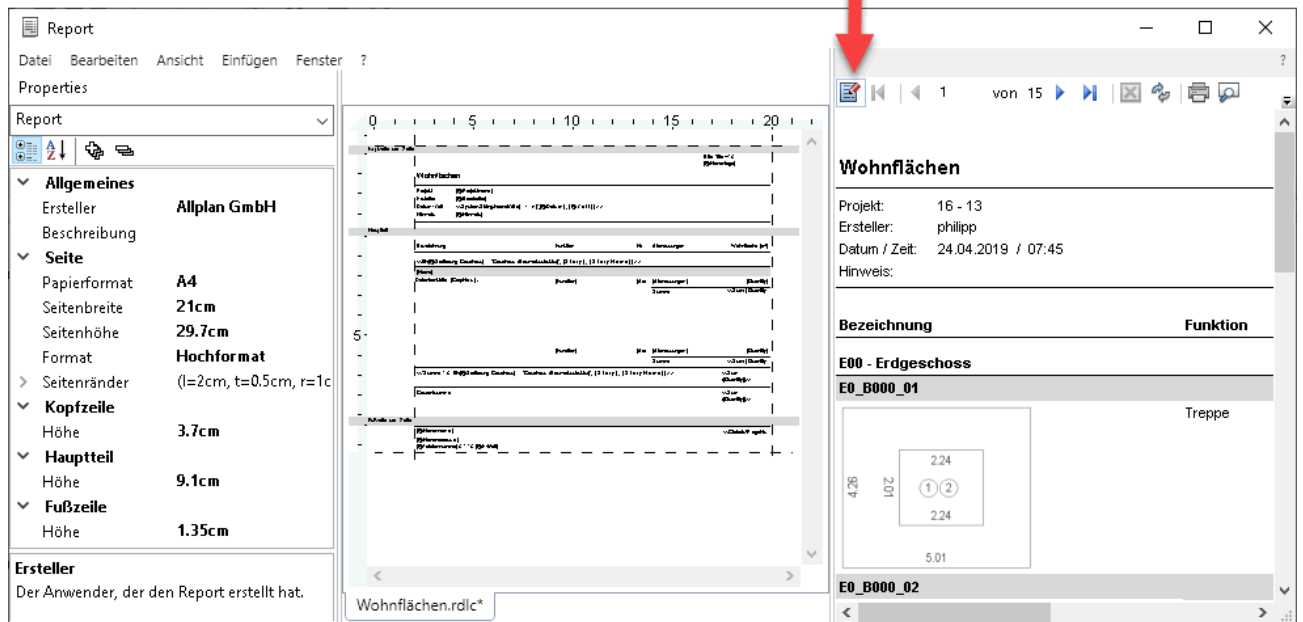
Report

Datei Bearbeiten Ansicht Einfügen Fenster ?

Properties

Report

Allgemeines
Ersteller Allplan GmbH
Beschreibung
Seite
Papierformat A4
Seitenbreite 21cm
Seitenhöhe 29.7cm
Format Hochformat
Seitenränder (l=2cm, t=0.5cm, r=1c
Kopfzeile
Höhe 3.7cm
Hauptteil
Höhe 9.1cm
Fußzeile
Höhe 1.35cm

Ersteller
Der Anwender, der den Report erstellt hat.

0 5 10 15 20

Wohnflächen

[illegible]

Wohnflächen.rdlc*

1 von 15

Wohnflächen

Projekt: 16 - 13
Ersteller: philipp
Datum / Zeit: 24.04.2019 / 07:45
Hinweis:

Bezeichnung Funktion

E00 - Erdgeschoss

E0_B000_01

Treppe

2.24
4.26 2.01 ① ②
2.24
5.01

E0_B000_02